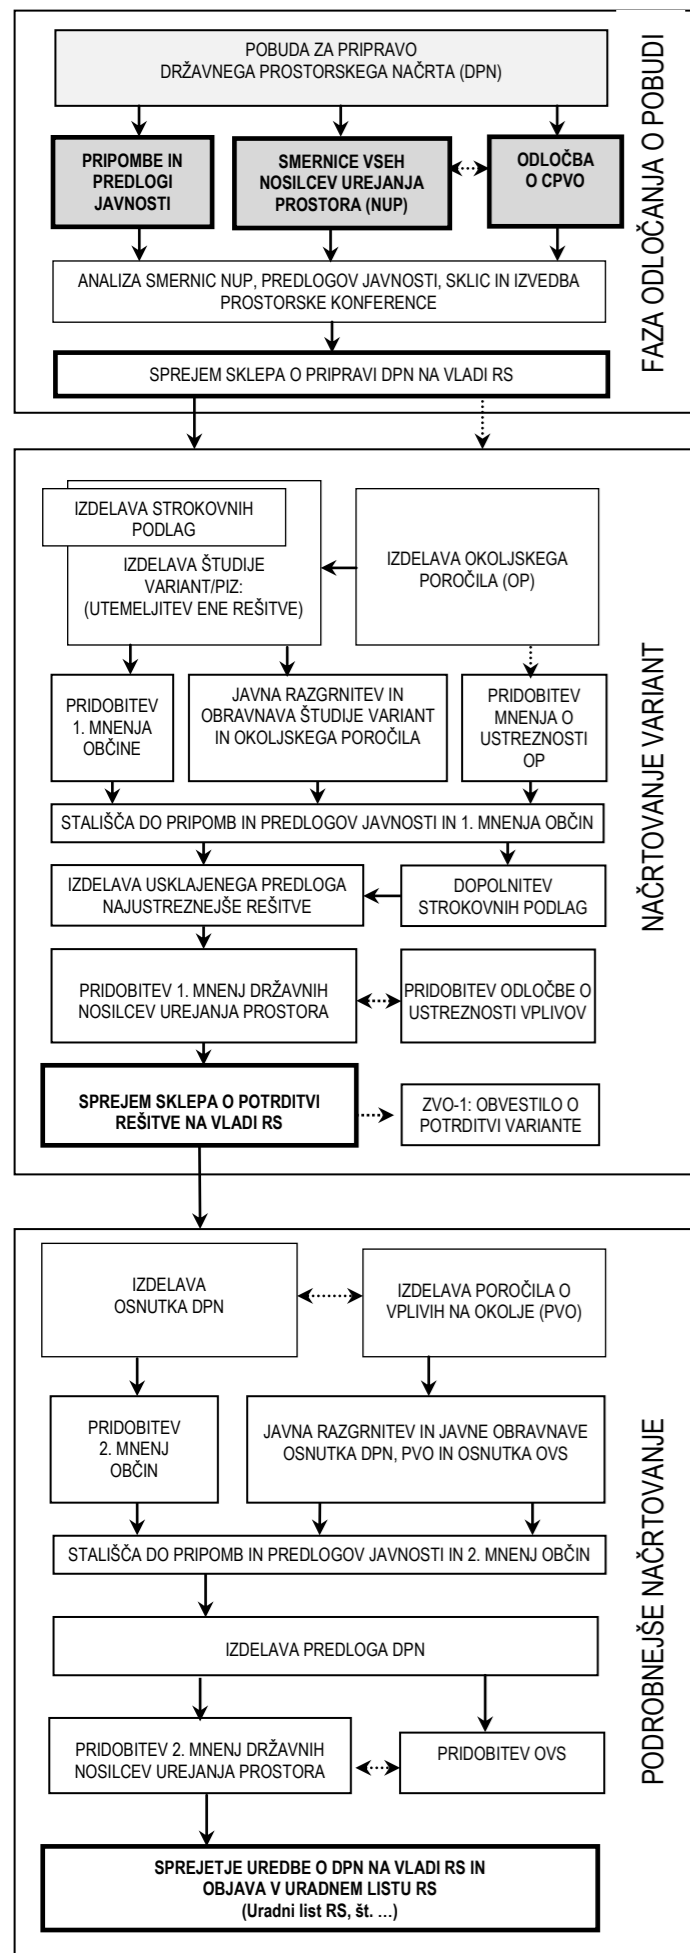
FAZA ODLOČANJA O POBUDI

POBUDA ZA PRIPRAVO DRŽAVNEGA PROSTORSKEGA NAČRTA (DPN)

PRIPOMBE IN PREDLOGI JAVNOSTI

SMERNICE VSEH NOSILCEV UREJANJA PROSTORA (NUP)

ODLOČBA O CPVO

ANALIZA SMERNIC NUP, PREDLOGOV JAVNOSTI, SKLIC IN IZVEDBA PROSTORSKE KONFERENCE

SPREJEM SKLEPA O PRIPRAVI DPN NA VLADI RS

NAČRTOVANJE VARIANT

IZDELAVA STROKOVNIH PODLAG

IZDELAVA ŠTUDIJE VARIANT/PIZ: (UTEMELJITEV ENE REŠITVE)

IZDELAVA OKOLJSKEGA POROČILA (OP)

PRIDOBITEV 1. MNENJA OBČINE

JAVNA RAZGRNITEV IN OBRAVNAVA ŠTUDIJE VARIANT IN OKOLJSKEGA POROČILA

PRIDOBITEV MNENJA O USTREZNOSTI OP

STALIŠČA DO PRIPOMB IN PREDLOGOV JAVNOSTI IN 1. MNENJA OBČIN

IZDELAVA USKLAJENEGA PREDLOGA NAJUSTREZNEJŠE REŠITVE

DOPOLNITEV STROKOVNIH PODLAG

PRIDOBITEV 1. MNENJ DRŽAVNIH NOSILCEV UREJANJA PROSTORA

PRIDOBITEV ODLOČBE O USTREZNOSTI VPLIVOV

SPREJEM SKLEPA O POTRDITVI REŠITVE NA VLADI RS

ZVO-1: OBVESTILO O POTRDITVI VARIANTE

PODROBNEJŠE NAČRTOVANJE

IZDELAVA OSNUTKA DPN

IZDELAVA POROČILA O VPLIVIH NA OKOLJE (PVO)

PRIDOBITEV 2. MNENJ OBČIN

JAVNA RAZGRNITEV IN JAVNE OBRAVNAVE OSNUTKA DPN, PVO IN OSNUTKA OVS

STALIŠČA DO PRIPOMB IN PREDLOGOV JAVNOSTI IN 2. MNENJ OBČIN

IZDELAVA PREDLOGA DPN

PRIDOBITEV 2. MNENJ DRŽAVNIH NOSILCEV UREJANJA PROSTORA

PRIDOBITEV OVS

SPREJETJE UREDBE O DPN NA VLADI RS IN OBJAVA V URADNEM LISTU RS (Uradni list RS, št. …)